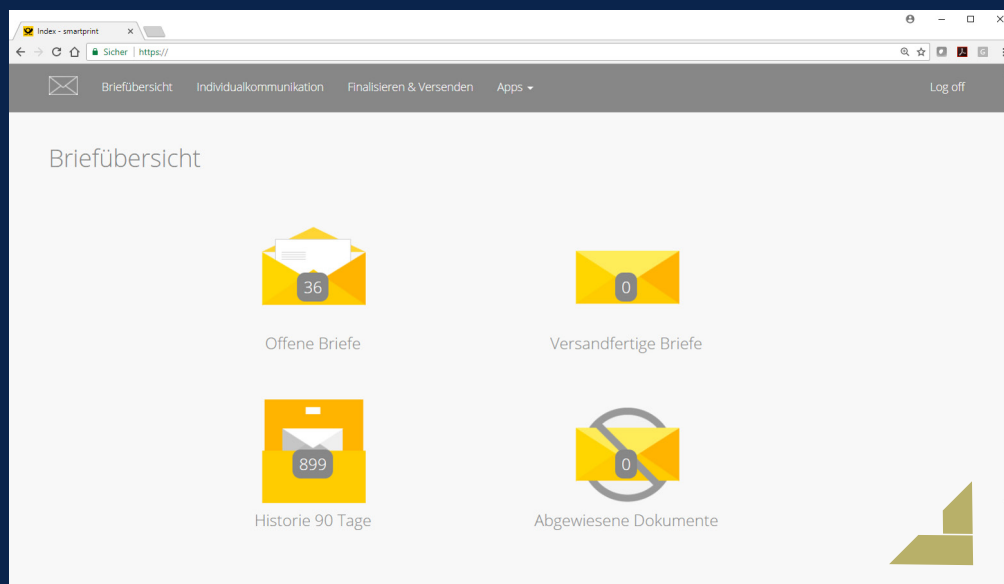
Index - smartprint ×

Sicher | https://

Briefübersicht Individualkommunikation Finalisieren & Versenden Apps

Log off

Briefübersicht

36

Offene Briefe

0

Versandfertige Briefe

899

Historie 90 Tage

0

Abgewiesene Dokumente